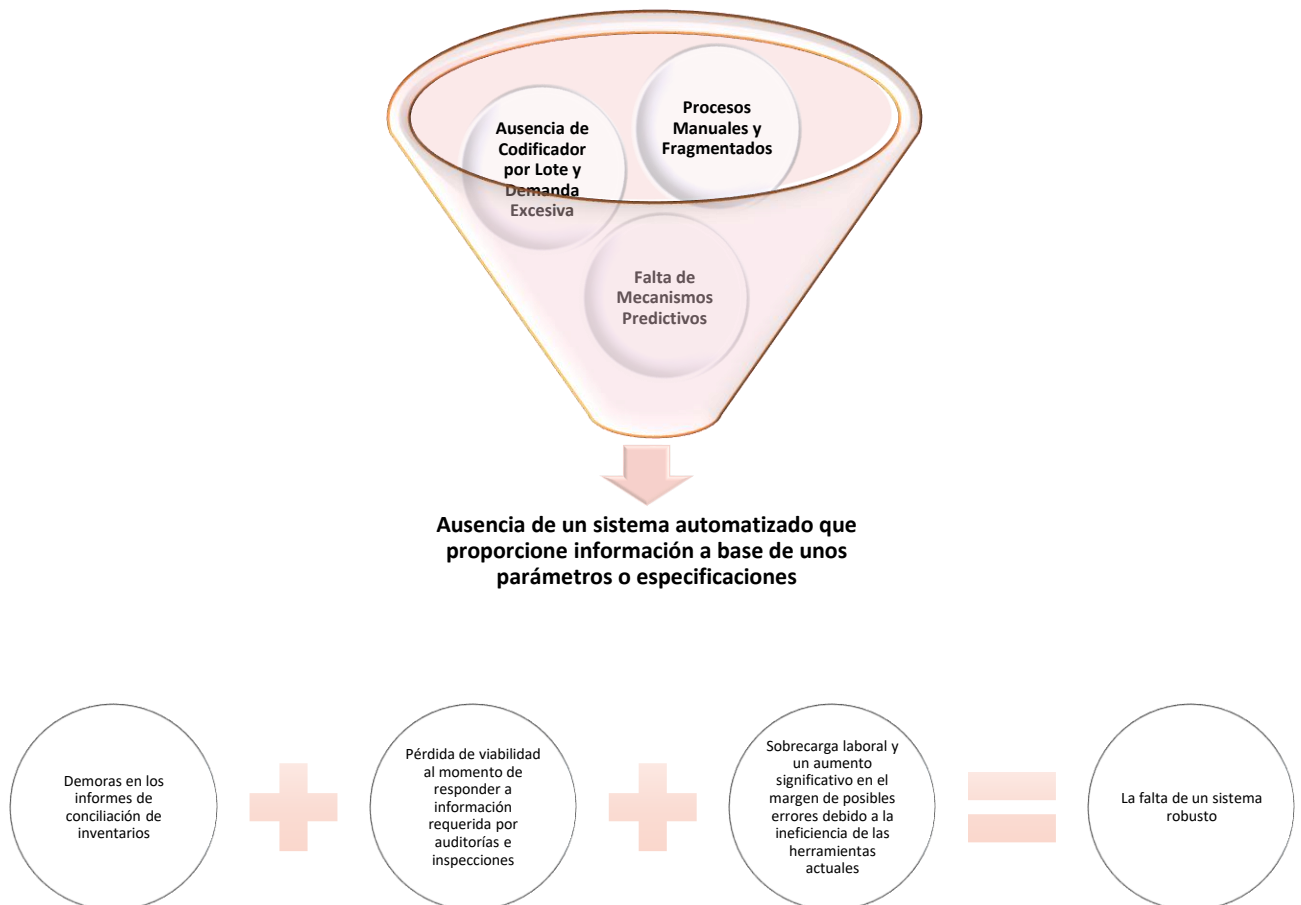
Ausencia de Codificador por Lote y Demanda Excesiva

Procesos Manuales y Fragmentados

Falta de Mecanismos Predictivos

Ausencia de un sistema automatizado que proporcione información a base de unos parámetros o especificaciones

Demoras en los informes de conciliación de inventarios

Pérdida de viabilidad al momento de responder a información requerida por auditorías e inspecciones

Sobrecarga laboral y un aumento significativo en el margen de posibles errores debido a la ineficiencia de las herramientas actuales

La falta de un sistema robusto